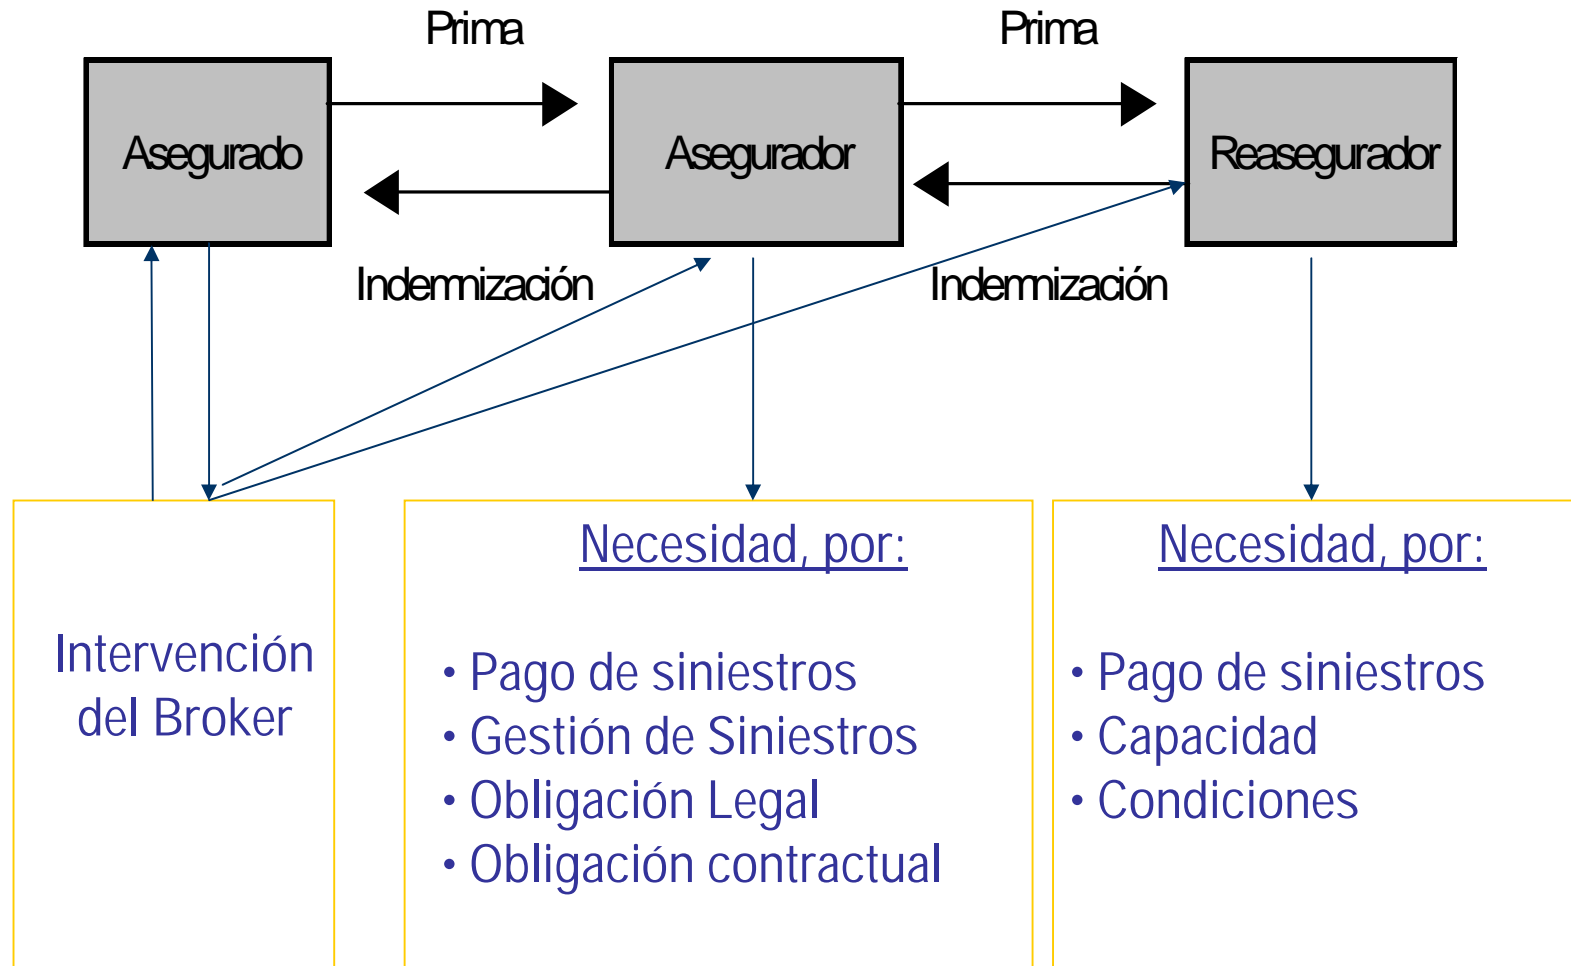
Prima

Prima

Asegurado

Asegurador

Reasegurador

Indemnización

Indemnización

Intervención del Broker

Necesidad, por:

• Pago de siniestros
• Gestión de Siniestros
• Obligación Legal
• Obligación contractual

Necesidad, por:

• Pago de siniestros
• Capacidad
• Condiciones